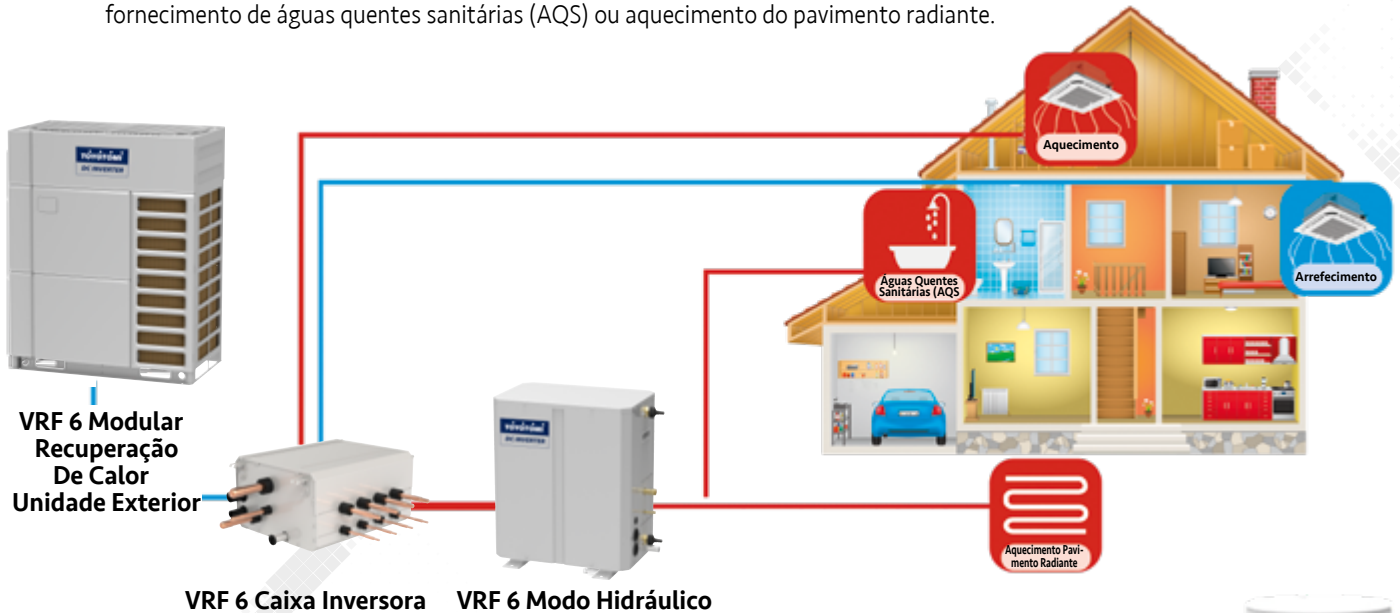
fornecimento de águas quentes sanitárias (AQS) ou aquecimento do pavimento radiante.

TOYOTOMI
DC INVERTER

VRF 6 Modular Recuperação De Calor Unidade Exterior

Aquecimento

Águas Quentes Sanitárias (AQS

Arrefecimento

TOYOTOMI
DC INVERTER

Aquecimento Pavimento Radiante

VRF 6 Caixa Inversora

VRF 6 Modo Hidráulico